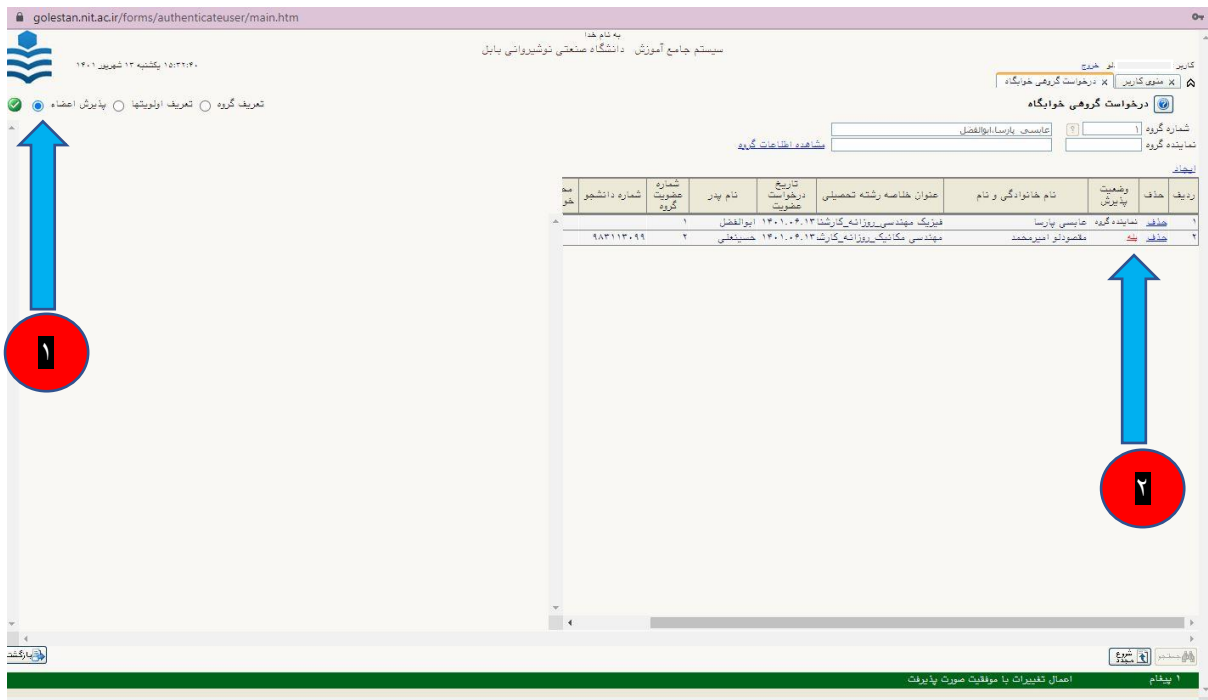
golestan.nit.ac.ir/forms/authenticateuser/main.htm

به نام خدا
سیستم جامع آموزش دانشگاه صنعتی نوشیروانی بابل

۱۵:۳۲:۴۰ یکشنبه ۱۳ شهریور ۱۴۰۱

کاربر: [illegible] او خروج

منوی کاربر | درخواست گروهی خوابگاه

درخواست گروهی خوابگاه

تعریف گروه ○ تعریف اولویتها ○ پذیرش اعضاء ◉

شماره گروه ۱ ؟ عباسی پارسا،ابوالفضل
نماینده گروه مشاهده اطلاعات گروه

ایجاد

| ردیف | حذف | وضعیت پذیرش | نام خانوادگی و نام | عنوان خلاصه رشته تحصیلی | تاریخ درخواست عضویت | نام پدر | شماره عضویت گروه | شماره دانشجو |
|---|---|---|---|---|---|---|---|---|
| ۱ | حذف | نماینده گروه | عباسی پارسا | فیزیک مهندسی_روزانه_کارشنا | ۱۴۰۱.۰۶.۱۳ | ابوالفضل | ۱ | |
| ۲ | حذف | بله | مقصودلو امیرمحمد | مهندسی مکانیک_روزانه_کارشنا | ۱۴۰۱.۰۶.۱۳ | حسینعلی | ۲ | ۹۸۳۱۱۳۰۹۹ |

۱

۲

بازگشت

شروع مجدد

۱ پیغام
اعمال تغییرات با موفقیت صورت پذیرفت